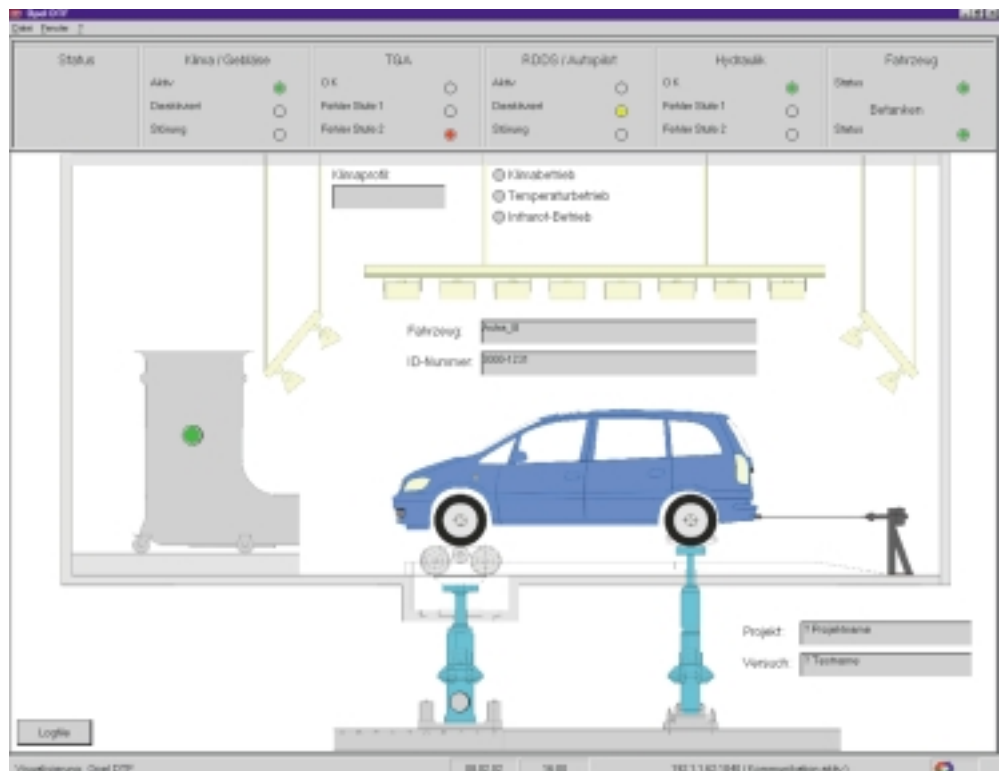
Opel DTP
Datei Fenster ?

Status

Klima / Gebläse
Aktiv
Dauerbetrieb
Störung

TGA
O.K.
Fehler Stufe 1
Fehler Stufe 2

RDDS / Autopilot
Aktiv
Dauerbetrieb
Störung

Hydraulik
O.K.
Fehler Stufe 1
Fehler Stufe 2

Fahrzeug
Status
Betanken
Status

Klimaprofil

Klimabetrieb
Temperaturbetrieb
Infrarot-Betrieb

Fahrzeug: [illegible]
ID-Nummer: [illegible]

Projekt: ? Projektname
Versuch: ? Testname

Logfile

Visualisierung - Opel DTP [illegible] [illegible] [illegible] (Kommunikation aktiv)